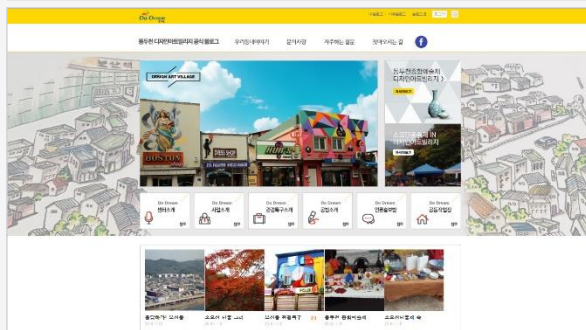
Do Dream

동두천 디자인아트빌리지 공식 블로그

우리빌리지이야기

묻어사항

자주하는 질문

찾아오시는 길

f

DREAM ART VILLAGE

BOSTON

동두천 디자인아트빌리지 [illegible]

Do Dream 센터소개

Do Dream 사업소개

Do Dream 공간특구소개

Do Dream 강좌소개

Do Dream 대관&방법

Do Dream 공동작업실